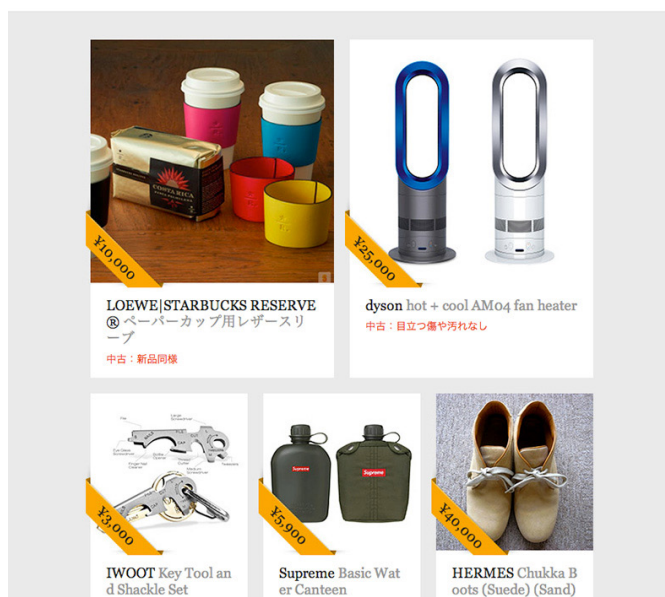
¥10,000

LOEWE|STARBUCKS RESERVE ® ペーパーカップ用レザースリーブ

中古：新品同様

¥25,000

dyson hot + cool AM04 fan heater

中古：目立つ傷や汚れなし

¥3,000

IWOOT Key Tool and Shackle Set

¥5,900

Supreme

Supreme

Supreme Basic Water Canteen

¥40,000

HERMES Chukka Boots (Suede) (Sand)